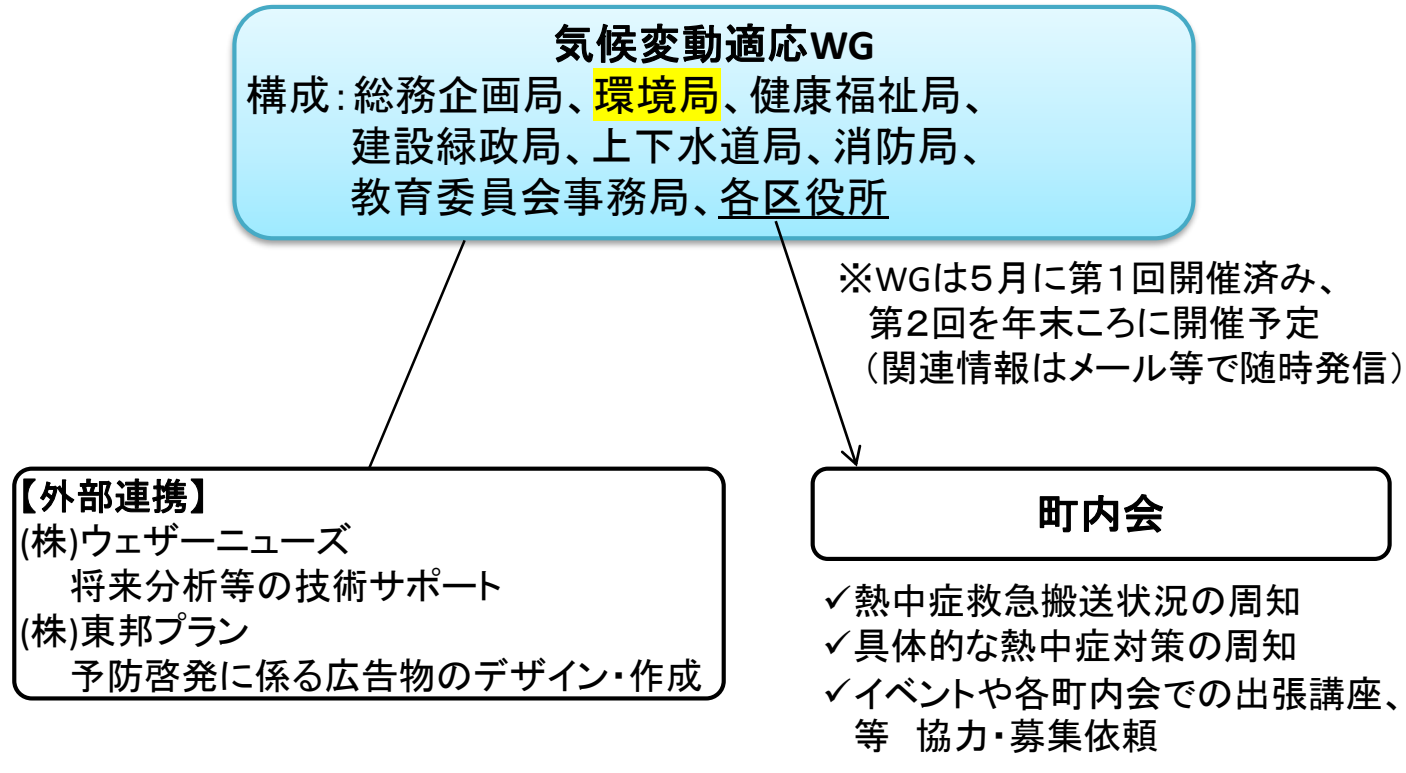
気候変動適応WG
構成：総務企画局、環境局、健康福祉局、
建設緑政局、上下水道局、消防局、
教育委員会事務局、各区役所

※WGは5月に第1回開催済み、
第2回を年末ころに開催予定
（関連情報はメール等で随時発信）

【外部連携】
(株)ウェザーニューズ
将来分析等の技術サポート
(株)東邦プラン
予防啓発に係る広告物のデザイン・作成

町内会

✓熱中症救急搬送状況の周知
✓具体的な熱中症対策の周知
✓イベントや各町内会での出張講座、等 協力・募集依頼